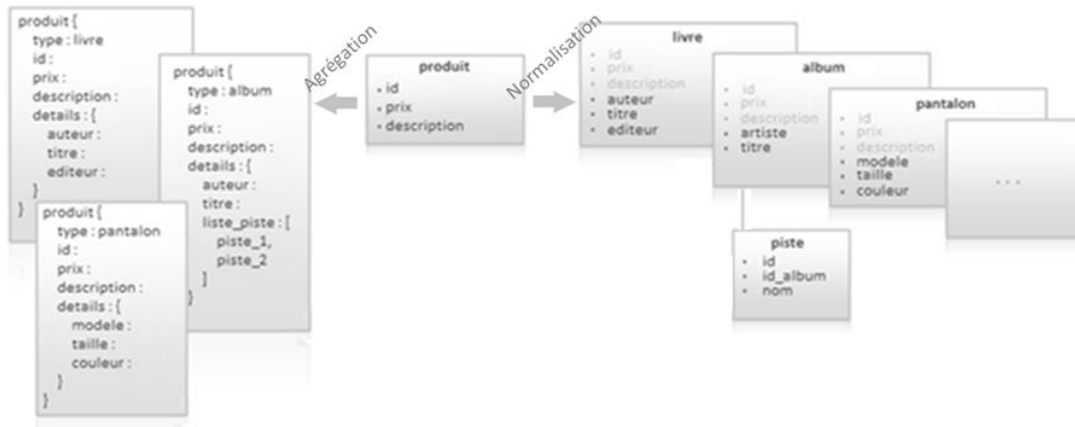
produit {
type : livre
id :
prix :
description :
details : {
auteur :
titre :
editeur :
}
}

produit {
type : album
id :
prix :
description :
details : {
auteur :
titre :
liste_piste : [
piste_1,
piste_2
]
}

produit {
type : pantalon
id :
prix :
description :
details : {
modele :
taille :
couleur :
}
}

Agrégation

produit
- id
- prix
- description

Normalisation

livre
- id
- prix
- description
- auteur
- titre
- editeur

album
- id
- prix
- description
- artiste
- titre

pantalon
- id
- prix
- description
- modele
- taille
- couleur

...

piste
- id
- id_album
- nom